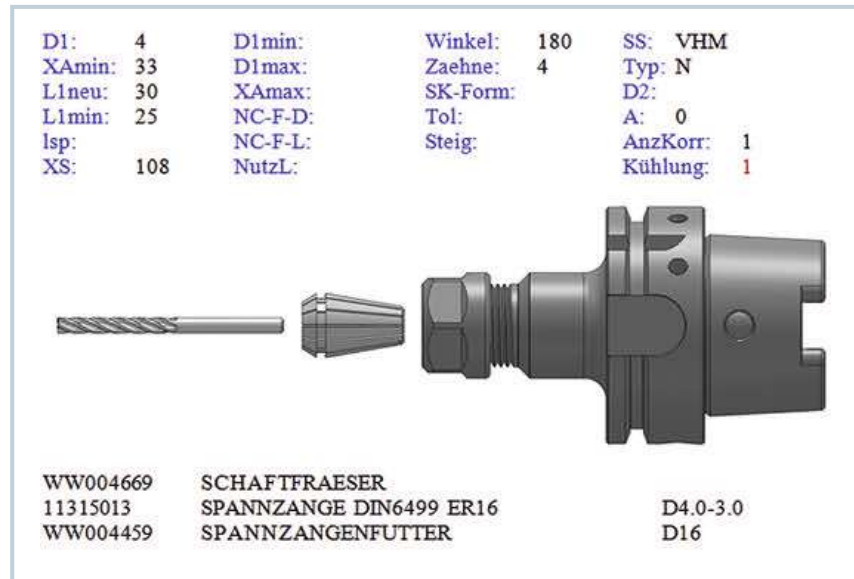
| D1: | 4 | D1min: | Winkel: | 180 | SS: | VHM |
|---|---|---|---|---|---|---|
| XAmin: | 33 | D1max: | Zaehne: | 4 | Typ: | N |
| L1neu: | 30 | XAmax: | SK-Form: | | D2: | |
| L1min: | 25 | NC-F-D: | Tol: | | A: | 0 |
| lsp: | | NC-F-L: | Steig: | | AnzKorr: | 1 |
| XS: | 108 | NutzL: | | | Kühlung: | 1 |

| WW004669 | SCHAFTFRAESER | |
|---|---|---|
| 11315013 | SPANNZANGE DIN6499 ER16 | D4.0-3.0 |
| WW004459 | SPANNZANGENFUTTER | D16 |